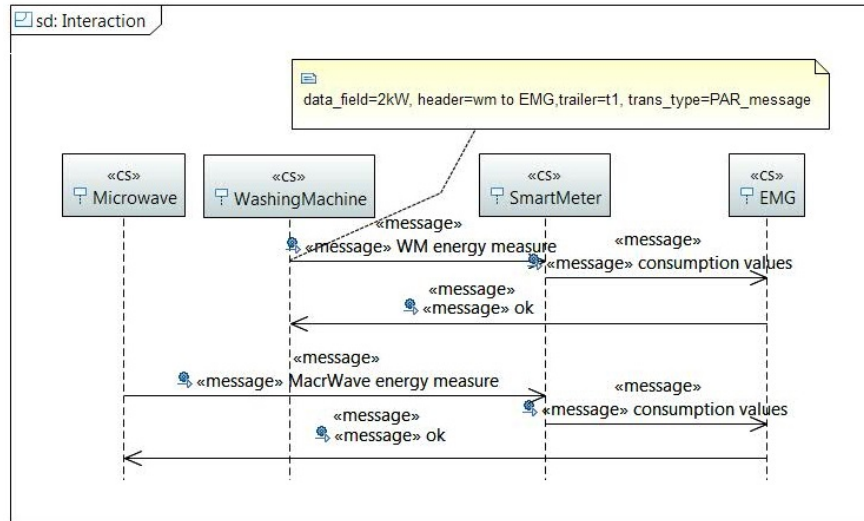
sd: Interaction

data_field=2kW, header=wm to EMG,trailer=t1, trans_type=PAR_message

«CS»
Microwave

«CS»
WashingMachine

«CS»
SmartMeter

«CS»
EMG

«message»
«message» WM energy measure

«message»
«message» consumption values

«message»
«message» ok

«message»
«message» MacrWave energy measure

«message»
«message» consumption values

«message»
«message» ok